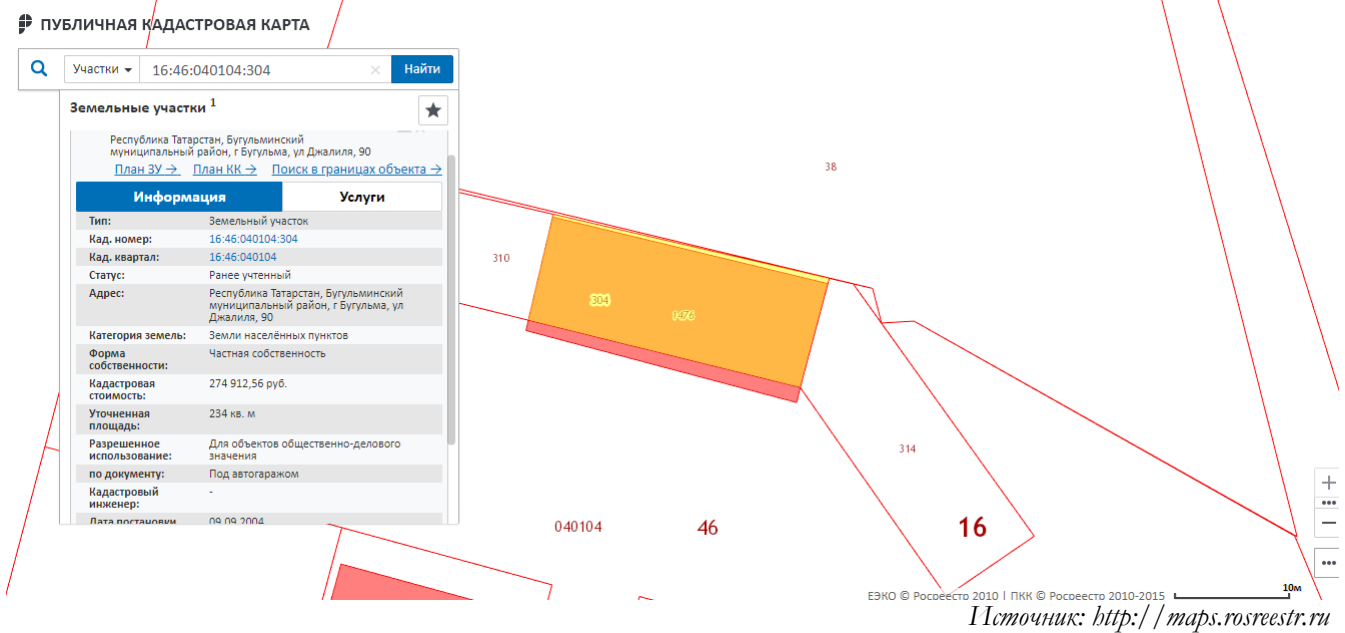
ПУБЛИЧНАЯ КАДАСТРОВАЯ КАРТА

Участки 16:46:040104:304 Найти

Земельные участки 1

Республика Татарстан, Бугульминский муниципальный район, г Бугульма, ул Джалиля, 90

План ЗУ → План КК → Поиск в границах объекта →

Информация Услуги

| | |
|---|---|
| Тип: | Земельный участок |
| Кад. номер: | 16:46:040104:304 |
| Кад. квартал: | 16:46:040104 |
| Статус: | Ранее учтенный |
| Адрес: | Республика Татарстан, Бугульминский муниципальный район, г Бугульма, ул Джалиля, 90 |
| Категория земель: | Земли населённых пунктов |
| Форма собственности: | Частная собственность |
| Кадастровая стоимость: | 274 912,56 руб. |
| Уточненная площадь: | 234 кв. м |
| Разрешенное использование: | Для объектов общественно-делового значения |
| по документу: | Под автогаражом |
| Кадастровый инженер: | - |
| Дата постановки | 09.09.2004 |

38
310
304
1476
314
040104
46
16

ЭЭКО © Росреестр 2010 | ПКК © Росреестр 2010-2015 10м

Источник: http://maps.rosreestr.ru